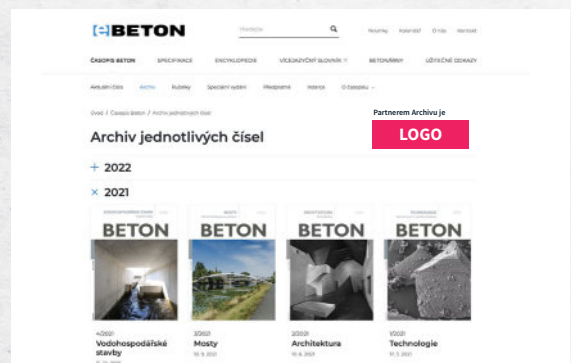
BETON

Hledání

Novinky Kalendář O nás Kontakt

ČASOPIS BETON SPECIFIKACE ENCYKLOPEDIE VÍCEJAZYČNÝ SLOVNÍK BETONÁRNY UŽITEČNÉ ODKAZY

Aktuální číslo Archiv Rubriky Speciální vydání Předplatné Inzerce O časopisu

Úvod / Časopis Beton / Archiv jednotlivých čísel

Archiv jednotlivých čísel

Partnerem Archivu je

LOGO

+ 2022

× 2021

BETON

BETON

BETON

BETON

4/2021
Vodohospodářské stavby

3/2021
Mosty

2/2021
Architektura

1/2021
Technologie